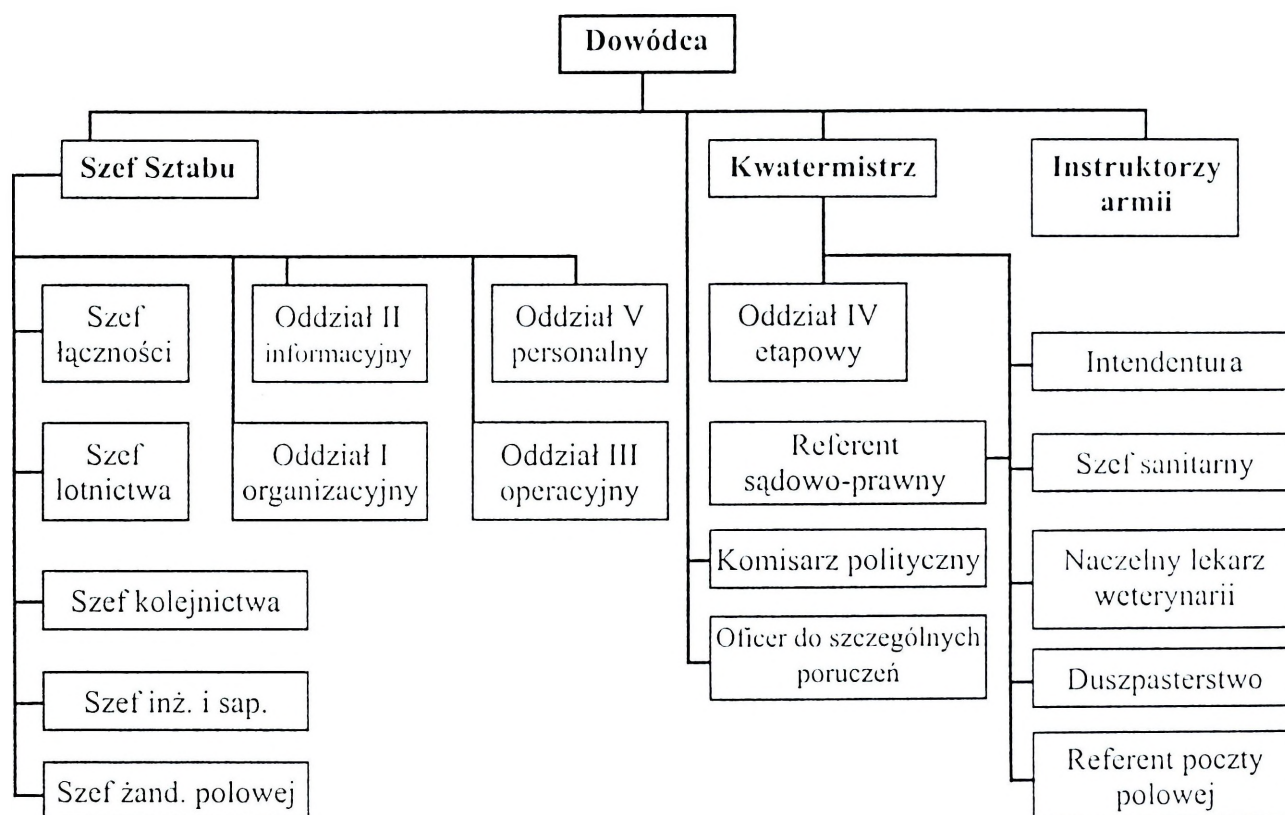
Dowódca

Szef Sztabu

Kwatermistrz

Instruktorzy armii

Szef łączności

Oddział II informacyjny

Oddział V personalny

Oddział IV etapowy

Intendentura

Szef lotnictwa

Oddział I organizacyjny

Oddział III operacyjny

Referent sądowo-prawny

Szef sanitarny

Szef kolejnictwa

Komisarz polityczny

Naczelny lekarz weterynarii

Oficer do szczególnych poruczeń

Duszpasterstwo

Szef inż. i sap.

Szef żand. polowej

Referent poczty polowej